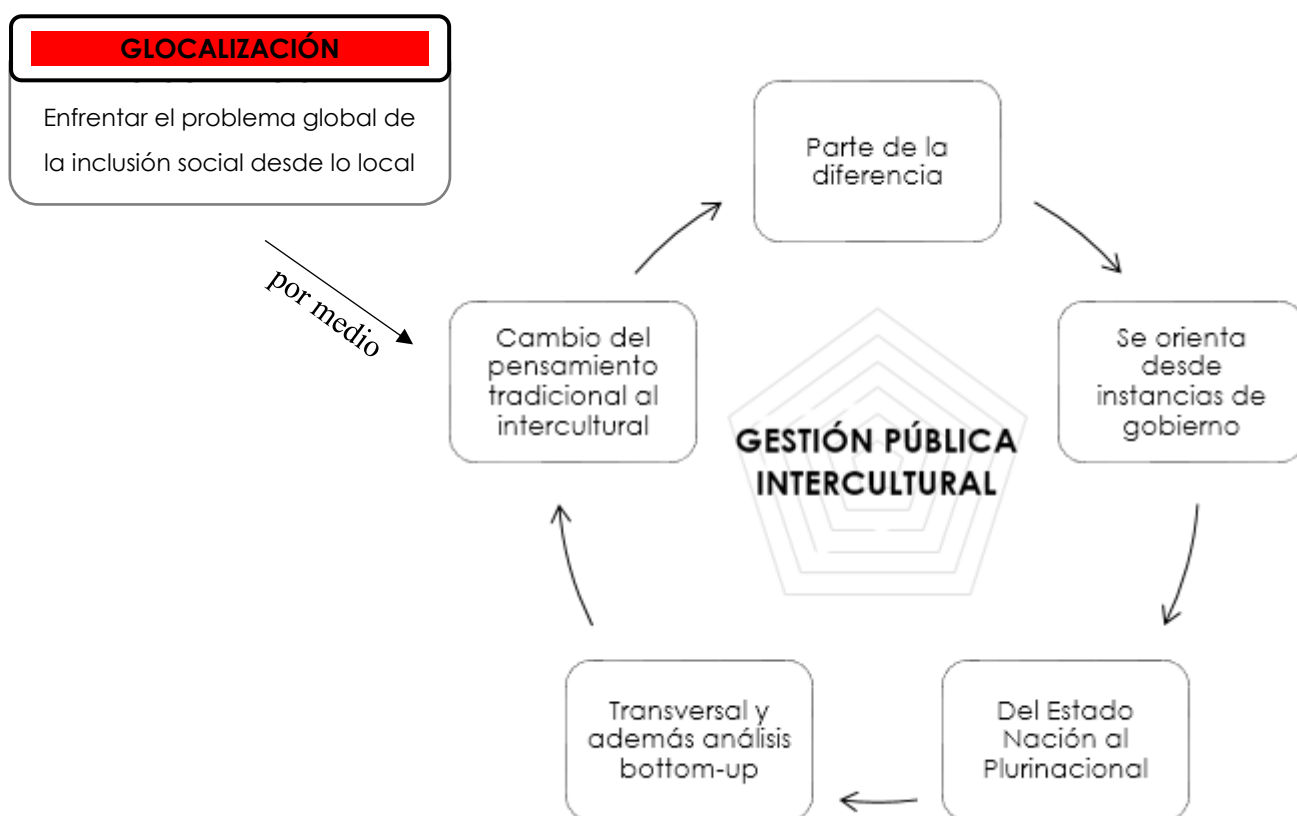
GLOCALIZACIÓN

Enfrentar el problema global de la inclusión social desde lo local

por medio

Parte de la diferencia

Se orienta desde instancias de gobierno

Del Estado Nación al Plurinacional

Transversal y además análisis bottom-up

Cambio del pensamiento tradicional al intercultural

GESTIÓN PÚBLICA INTERCULTURAL